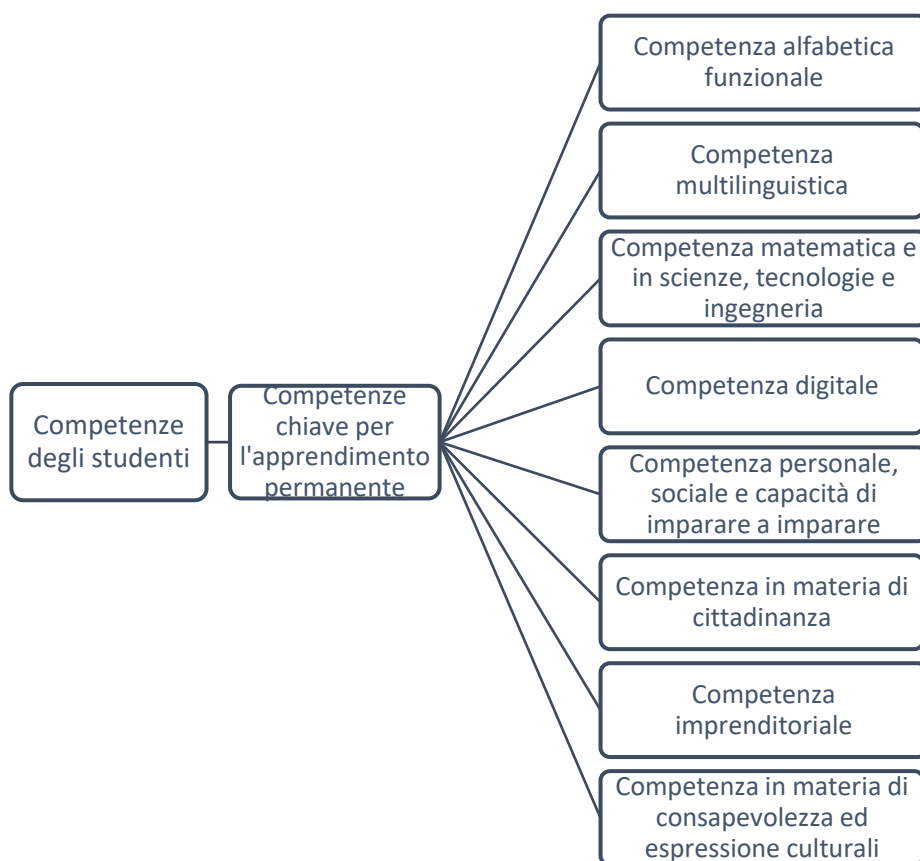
Competenze degli studenti

Competenze chiave per l'apprendimento permanente

Competenza alfabetica funzionale

Competenza multilinguistica

Competenza matematica e in scienze, tecnologie e ingegneria

Competenza digitale

Competenza personale, sociale e capacità di imparare a imparare

Competenza in materia di cittadinanza

Competenza imprenditoriale

Competenza in materia di consapevolezza ed espressione culturali